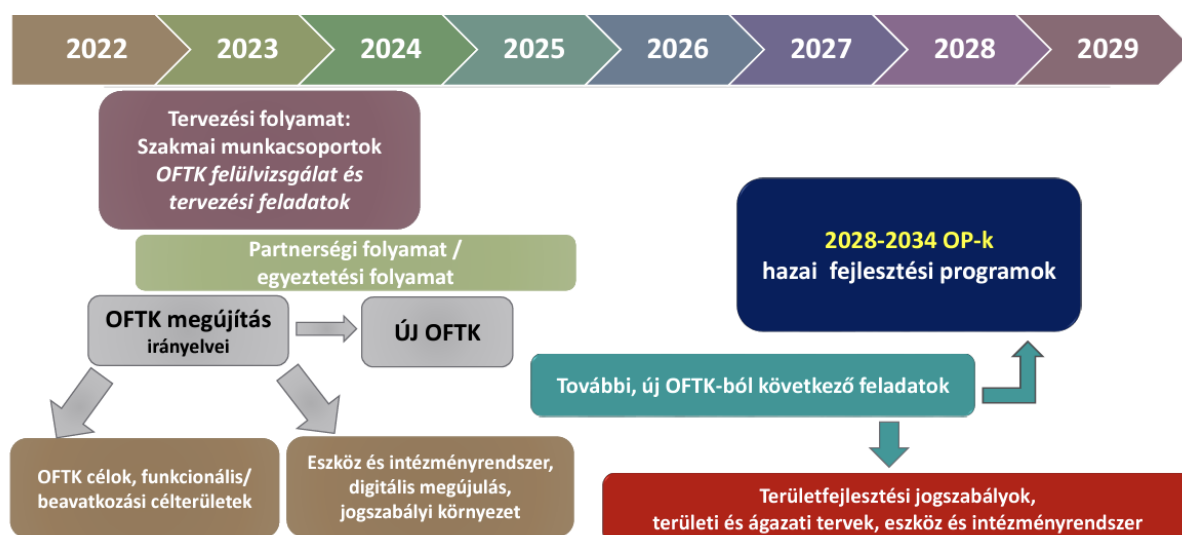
2022 2023 2024 2025 2026 2027 2028 2029

Tervezési folyamat:
Szakmai munkacsoportok
*OFTK felülvizsgálat és tervezési feladatok*

Partnerségi folyamat / egyeztetési folyamat

OFTK megújítás
irányelvei

ÚJ OFTK

OFTK célok, funkcionális/ beavatkozási célterületek

Eszköz és intézményrendszer, digitális megújulás, jogszabályi környezet

2028-2034 OP-k
hazai fejlesztési programok

További, új OFTK-ból következő feladatok

Területfejlesztési jogszabályok, területi és ágazati tervek, eszköz és intézményrendszer